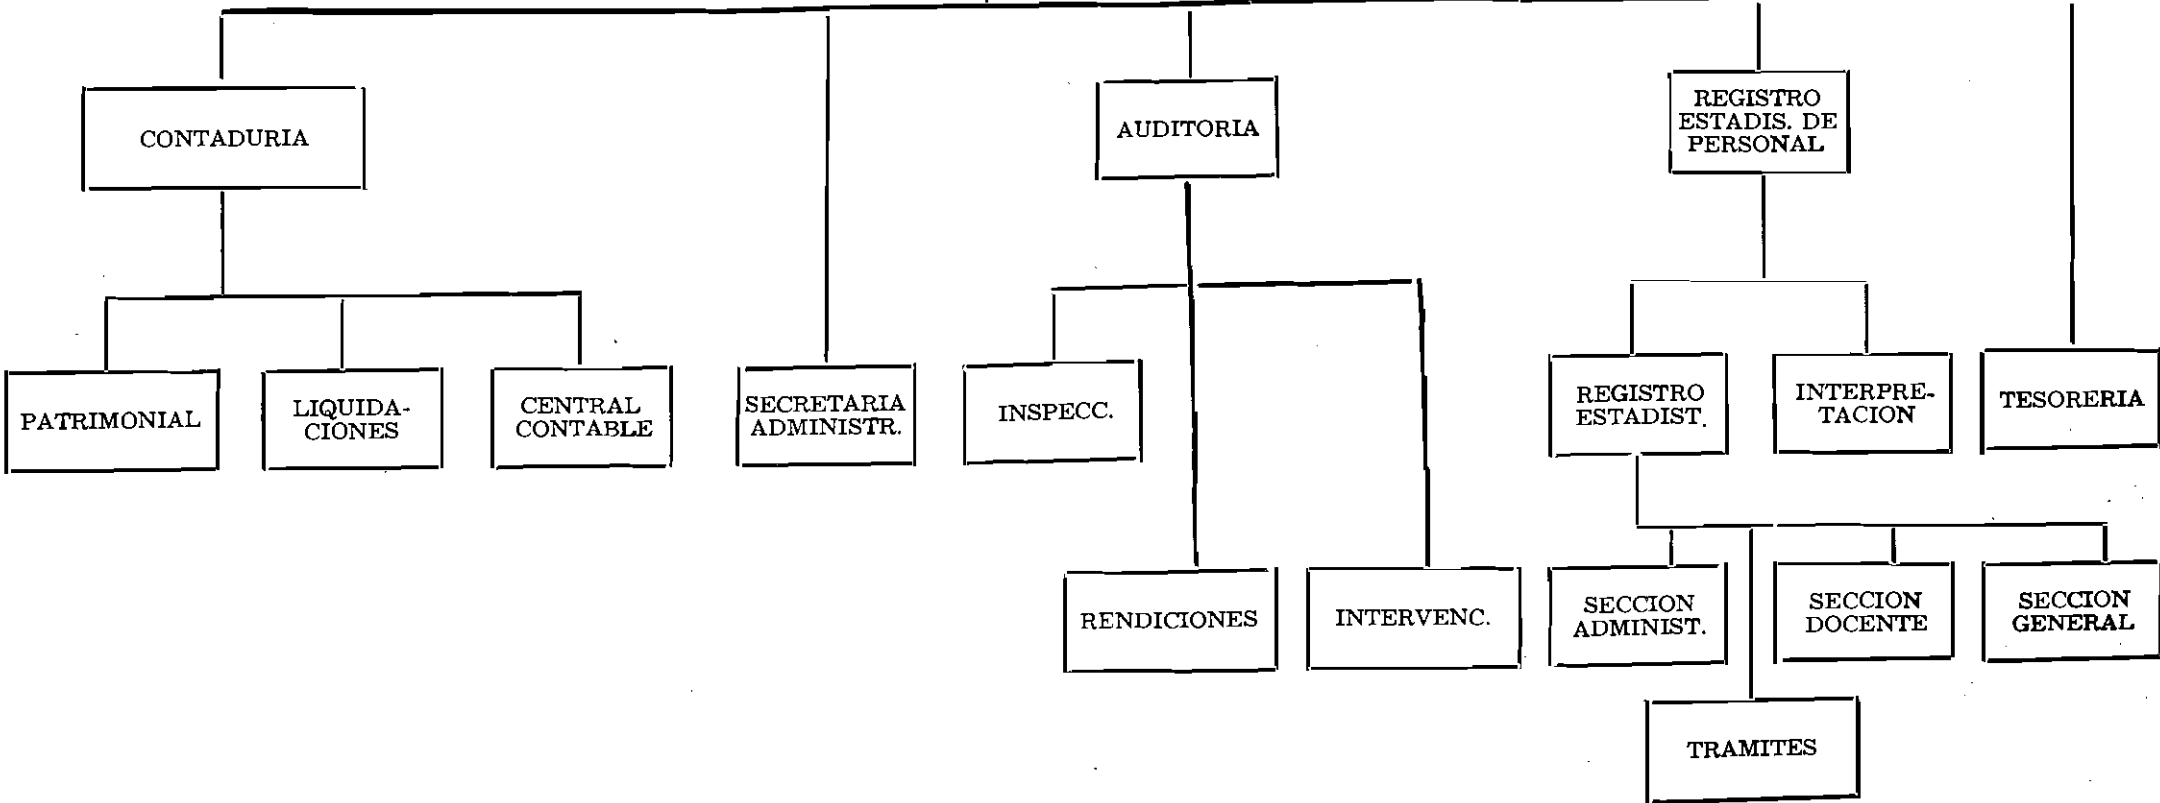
CONTADURIA

AUDITORIA

REGISTRO ESTADIS. DE PERSONAL

PATRIMONIAL

LIQUIDACIONES

CENTRAL CONTABLE

SECRETARIA ADMINISTR.

INSPECC.

REGISTRO ESTADIST.

INTERPRETACION

TESORERIA

RENDICIONES

INTERVENC.

SECCION ADMINIST.

SECCION DOCENTE

SECCION GENERAL

TRAMITES